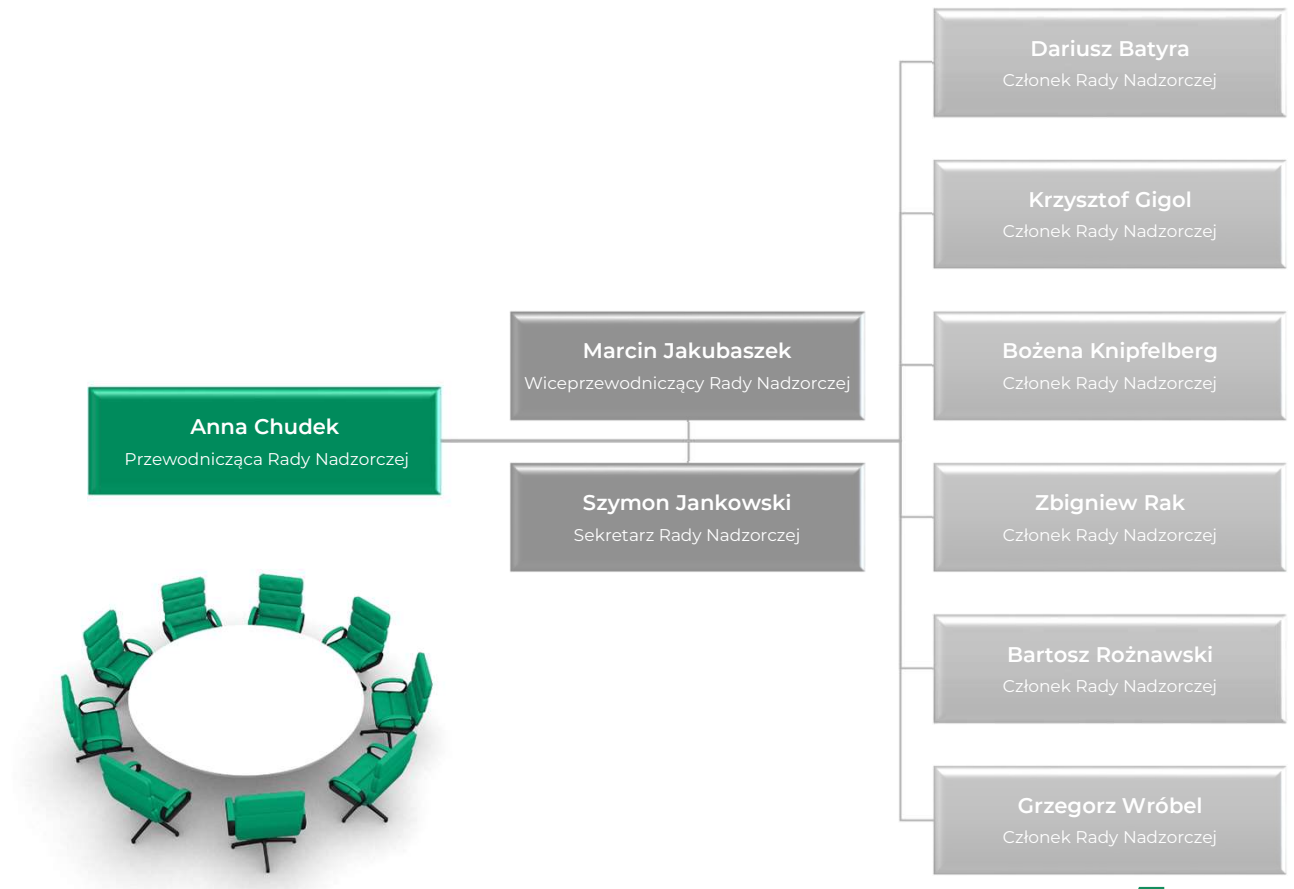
Anna Chudek
Przewodnicząca Rady Nadzorczej

Marcin Jakubaszek
Wiceprzewodniczący Rady Nadzorczej

Szymon Jankowski
Sekretarz Rady Nadzorczej

Dariusz Batyra
Członek Rady Nadzorczej

Krzysztof Gigol
Członek Rady Nadzorczej

Bożena Knipfelberg
Członek Rady Nadzorczej

Zbigniew Rak
Członek Rady Nadzorczej

Bartosz Rożnawski
Członek Rady Nadzorczej

Grzegorz Wróbel
Członek Rady Nadzorczej